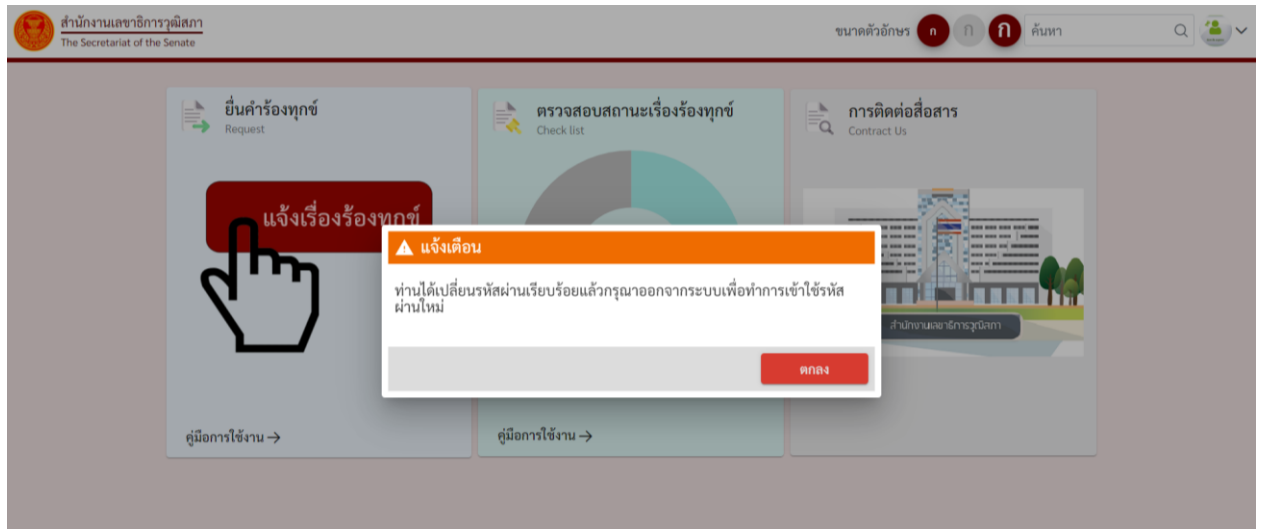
สำนักงานเลขาธิการวุฒิสภา
The Secretariat of the Senate

ขนาดตัวอักษร ก ก ก ค้นหา

ยื่นคำร้องทุกข์
Request

แจ้งเรื่องร้องทุกข์

คู่มือการใช้งาน →

ตรวจสอบสถานะเรื่องร้องทุกข์
Check list

คู่มือการใช้งาน →

การติดต่อสื่อสาร
Contract Us

สำนักงานเลขาธิการวุฒิสภา

แจ้งเตือน

ท่านได้เปลี่ยนรหัสผ่านเรียบร้อยแล้วกรุณาออกจากระบบเพื่อทำการเข้าใช้รหัสผ่านใหม่

ตกลง